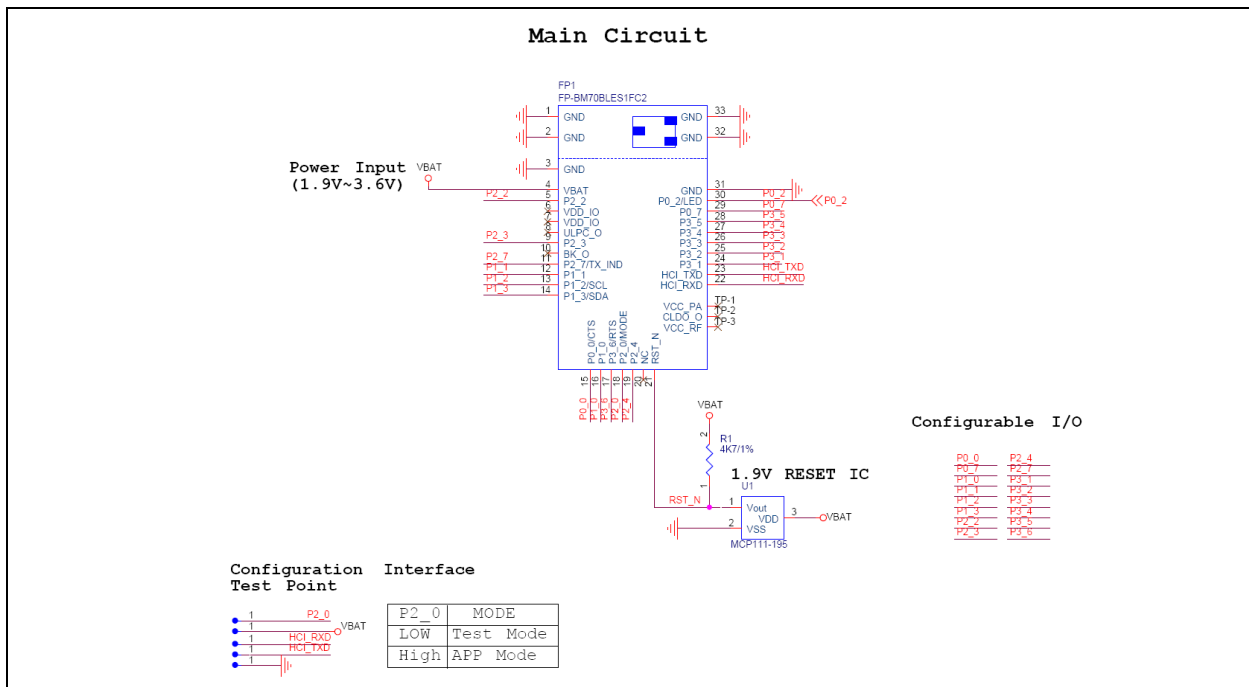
Main Circuit

FP1
FP-BM70BLES1FC2

Power Input
(1.9V~3.6V)
VBAT

1 GND
2 GND
3 GND
4 VBAT
5 P2_2
6 VDD_IO
7 VDD_IO
8 ULPC_O
9 P2_3
10 BK_O
11 P2_7/TX_IND
12 P1_1
13 P1_2/SCL
14 P1_3/SDA

P2_2
P2_3
P2_7
P1_1
P1_2
P1_3

33 GND
32 GND
31 GND
30 P0_2/LED
29 P0_7
28 P3_5
27 P3_4
26 P3_3
25 P3_2
24 P3_1
23 HCI_TXD
22 HCI_RXD
VCC_PA
CLDO_O
VCC_RF

P0_2
P0_7
P3_5
P3_4
P3_3
P3_2
P3_1
HCI_TXD
HCI_RXD
P0_2

TP-1
TP-2
TP-3

P0_0/CTS
P1_0
P3_6/RTS
P2_0/MODE
P2_4
NC
RST_N
15 16 17 18 19 20 21

P0_0
P1_0
P3_6
P2_0
P2_4

VBAT
2
R1
4K7/1%
1

1.9V RESET IC
U1
RST_N
1 Vout
VDD 3
VBAT
2 VSS
MCP111-195

Configurable I/O

| P0_0 | P2_4 |
|---|---|
| P0_7 | P2_7 |
| P1_0 | P3_1 |
| P1_1 | P3_2 |
| P1_2 | P3_3 |
| P1_3 | P3_4 |
| P2_2 | P3_5 |
| P2_3 | P3_6 |

Configuration Interface
Test Point

1 P2_0
1 VBAT
1 HCI_RXD
1 HCI_TXD
1

| P2_0 | MODE |
|---|---|
| LOW | Test Mode |
| High | APP Mode |